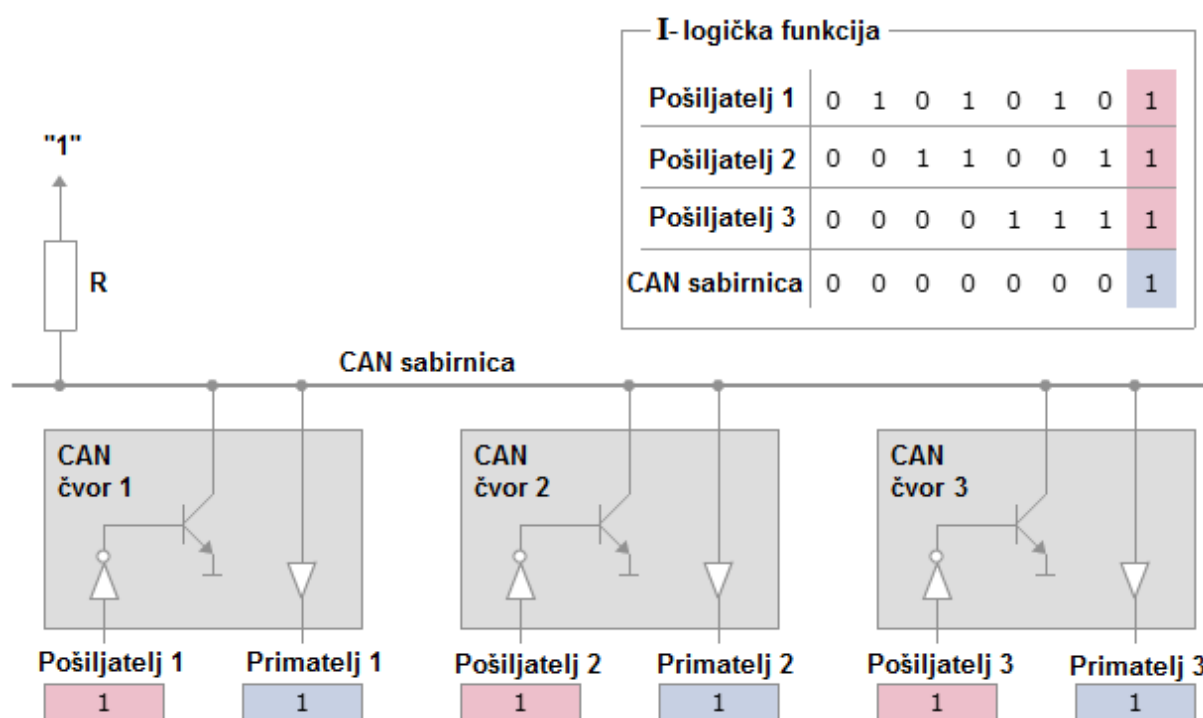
I- logička funkcija

| | | | | | | | | |
|---|---|---|---|---|---|---|---|---|
| Pošiljatelj 1 | 0 | 1 | 0 | 1 | 0 | 1 | 0 | 1 |
| Pošiljatelj 2 | 0 | 0 | 1 | 1 | 0 | 0 | 1 | 1 |
| Pošiljatelj 3 | 0 | 0 | 0 | 0 | 1 | 1 | 1 | 1 |
| CAN sabirnica | 0 | 0 | 0 | 0 | 0 | 0 | 0 | 1 |

"1"

R

CAN sabirnica

CAN čvor 1

CAN čvor 2

CAN čvor 3

Pošiljatelj 1
1

Primatelj 1
1

Pošiljatelj 2
1

Primatelj 2
1

Pošiljatelj 3
1

Primatelj 3
1